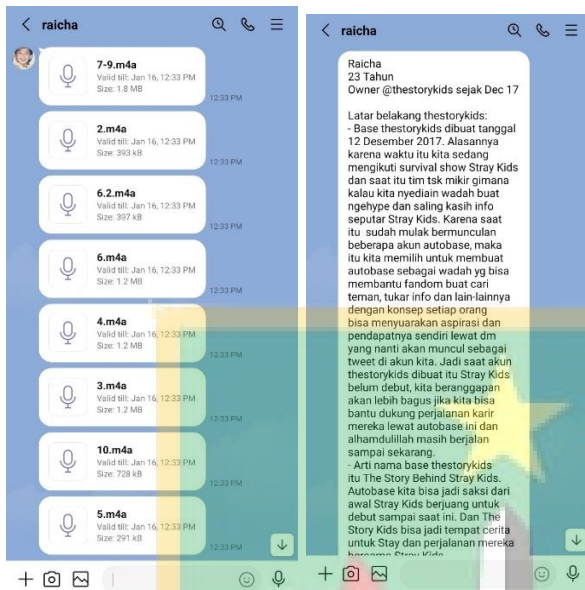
< raicha

7-9.m4a
Valid till: Jan 16, 12:33 PM
Size: 1.8 MB
12:33 PM

2.m4a
Valid till: Jan 16, 12:33 PM
Size: 393 kB
12:33 PM

6.2.m4a
Valid till: Jan 16, 12:33 PM
Size: 397 kB
12:33 PM

6.m4a
Valid till: Jan 16, 12:33 PM
Size: 1.2 MB
12:33 PM

4.m4a
Valid till: Jan 16, 12:33 PM
Size: 1.2 MB
12:33 PM

3.m4a
Valid till: Jan 16, 12:33 PM
Size: 1.2 MB
12:33 PM

10.m4a
Valid till: Jan 16, 12:33 PM
Size: 728 kB
12:33 PM

5.m4a
Valid till: Jan 16, 12:33 PM
Size: 291 kB
12:33 PM

< raicha

Raicha
23 Tahun
Owner @thestorykids sejak Dec 17

Latar belakang thestorykids:
- Base thestorykids dibuat tanggal 12 Desember 2017. Alasannya karena waktu itu kita sedang mengikuti survival show Stray Kids dan saat itu tim tsk mikir gimana kalau kita nyediain wadah buat ngehype dan saling kasih info seputar Stray Kids. Karena saat itu sudah mulak bermunculan beberapa akun autobase, maka itu kita memilih untuk membuat autobase sebagai wadah yg bisa membantu fandom buat cari teman, tukar info dan lain-lainnya dengan konsep setiap orang bisa menyuarakan aspirasi dan pendapatnya sendiri lewat dm yang nanti akan muncul sebagai tweet di akun kita. Jadi saat akun thestorykids dibuat itu Stray Kids belum debut, kita beranggapan akan lebih bagus jika kita bisa bantu dukung perjalanan karir mereka lewat autobase ini dan alhamdulillah masih berjalan sampai sekarang.
- Arti nama base thestorykids itu The Story Behind Stray Kids. Autobase kita bisa jadi saksi dari awal Stray Kids berjuang untuk debut sampai saat ini. Dan The Story Kids bisa jadi tempat cerita untuk Stay dan perjalanan mereka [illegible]